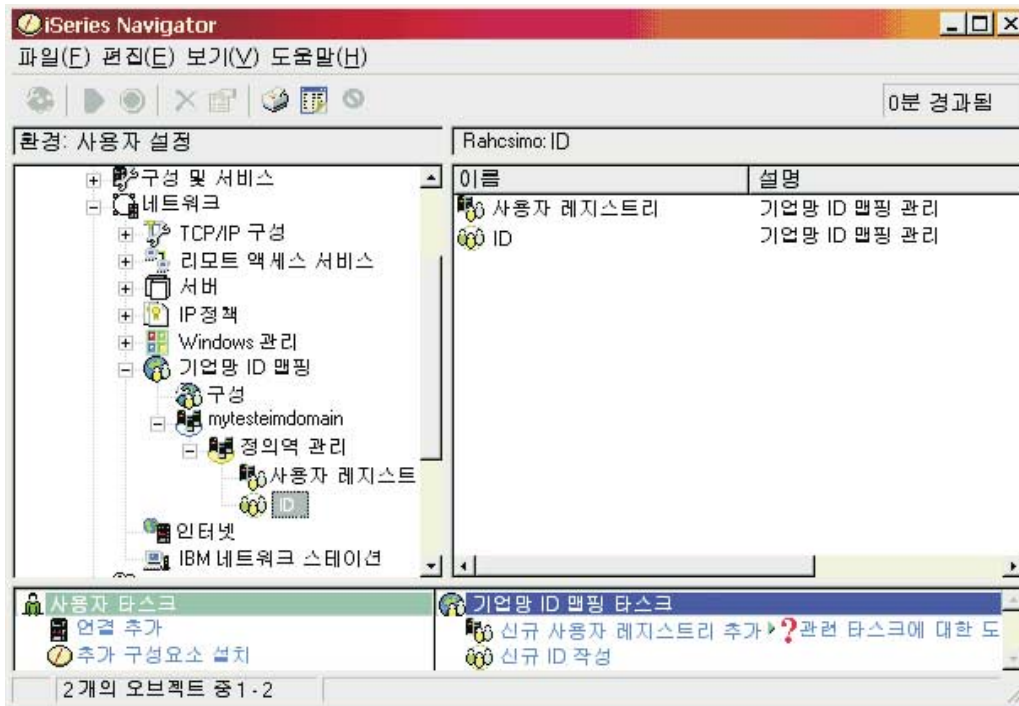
iSeries Navigator

파일(F) 편집(E) 보기(V) 도움말(H)

0분 경과됨

환경: 사용자 설정

Rahcsimo: ID

구성 및 서비스
네트워크
TCP/IP 구성
리모트 액세스 서비스
서버
IP정책
Windows 관리
기업망 ID 맵핑
구성
mytesteimdomain
정의역 관리
사용자 레지스트
ID
인터넷
IBM 네트워크 스테이션

| 이름 | 설명 |
|---|---|
| 사용자 레지스트리 | 기업망 ID 맵핑 관리 |
| ID | 기업망 ID 맵핑 관리 |

사용자 타스크
연결 추가
추가 구성요소 설치

기업망 ID 맵핑 타스크
신규 사용자 레지스트리 추가
관련 타스크에 대한 도
신규 ID 작성

2개의 오브젝트 중1 - 2